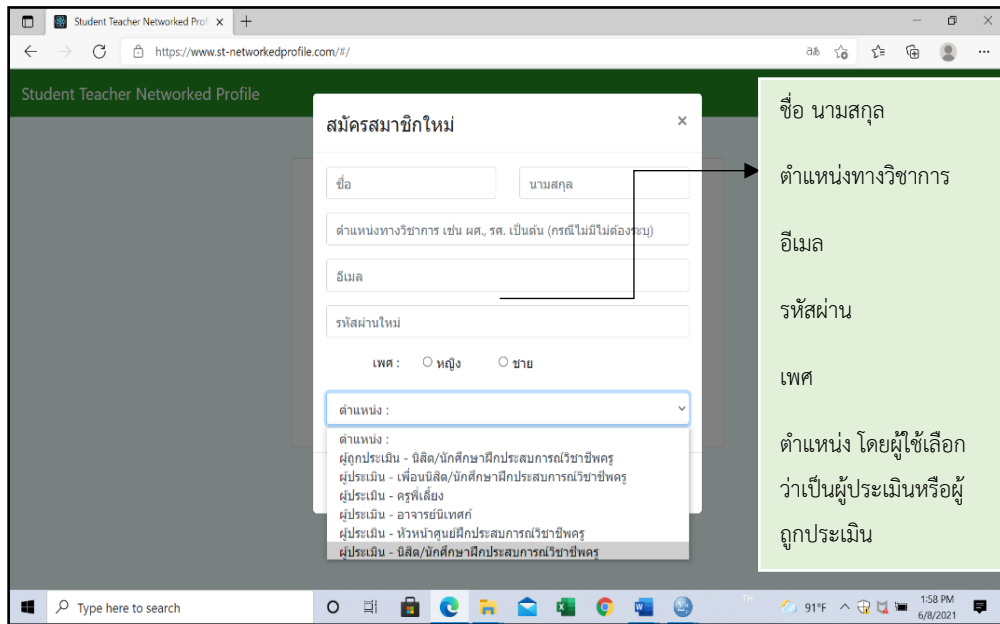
Student Teacher Networked Prof ×  +

https://www.st-networkedprofile.com/#/

Student Teacher Networked Profile

สมัครสมาชิกใหม่ ×

ชื่อ

นามสกุล

ตำแหน่งทางวิชาการ เช่น ผศ., รศ. เป็นต้น (กรณีไม่มีไม่ต้องระบุ)

อีเมล

รหัสผ่านใหม่

เพศ : หญิง ชาย

ตำแหน่ง :

ตำแหน่ง :
ผู้ถูกประเมิน - นิสิต/นักศึกษาฝึกประสบการณ์วิชาชีพครู
ผู้ประเมิน - เพื่อนนิสิต/นักศึกษาฝึกประสบการณ์วิชาชีพครู
ผู้ประเมิน - ครูพี่เลี้ยง
ผู้ประเมิน - อาจารย์นิเทศก์
ผู้ประเมิน - หัวหน้าศูนย์ฝึกประสบการณ์วิชาชีพครู
ผู้ประเมิน - นิสิต/นักศึกษาฝึกประสบการณ์วิชาชีพครู

ชื่อ นามสกุล

ตำแหน่งทางวิชาการ

อีเมล

รหัสผ่าน

เพศ

ตำแหน่ง โดยผู้ใช้เลือกว่าเป็นผู้ประเมินหรือผู้ถูกประเมิน

Type here to search

91°F

1:58 PM
6/8/2021